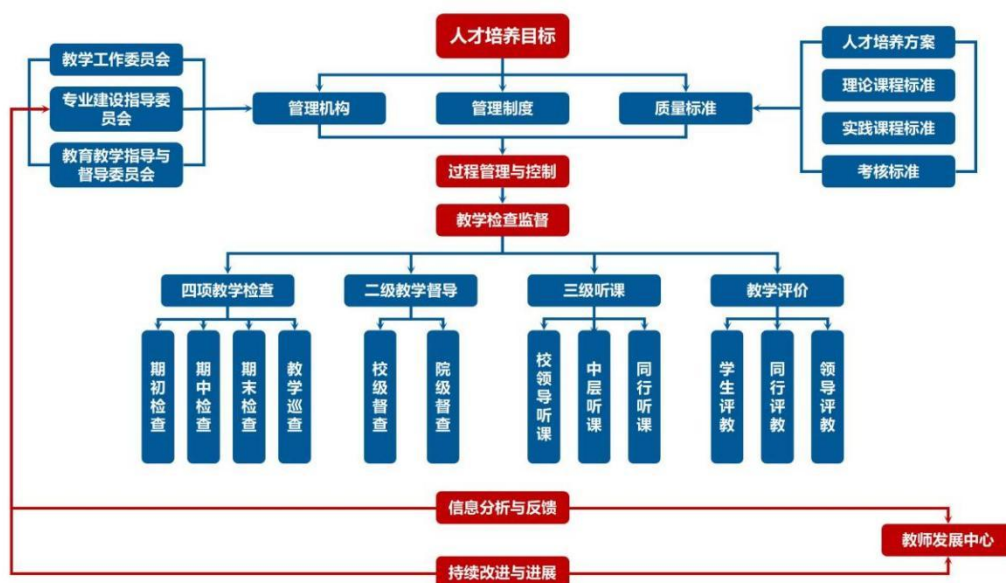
人才培养目标

教学工作委员会

专业建设指导委员会

教育教学指导与督导委员会

管理机构

管理制度

质量标准

人才培养方案

理论课程标准

实践课程标准

考核标准

过程管理与控制

教学检查监督

四项教学检查

二级教学督导

三级听课

教学评价

期初检查

期中检查

期末检查

教学巡查

校级督查

院级督查

校领导听课

中层听课

同行听课

学生评教

同行评教

领导评教

信息分析与反馈

教师发展中心

持续改进与进展